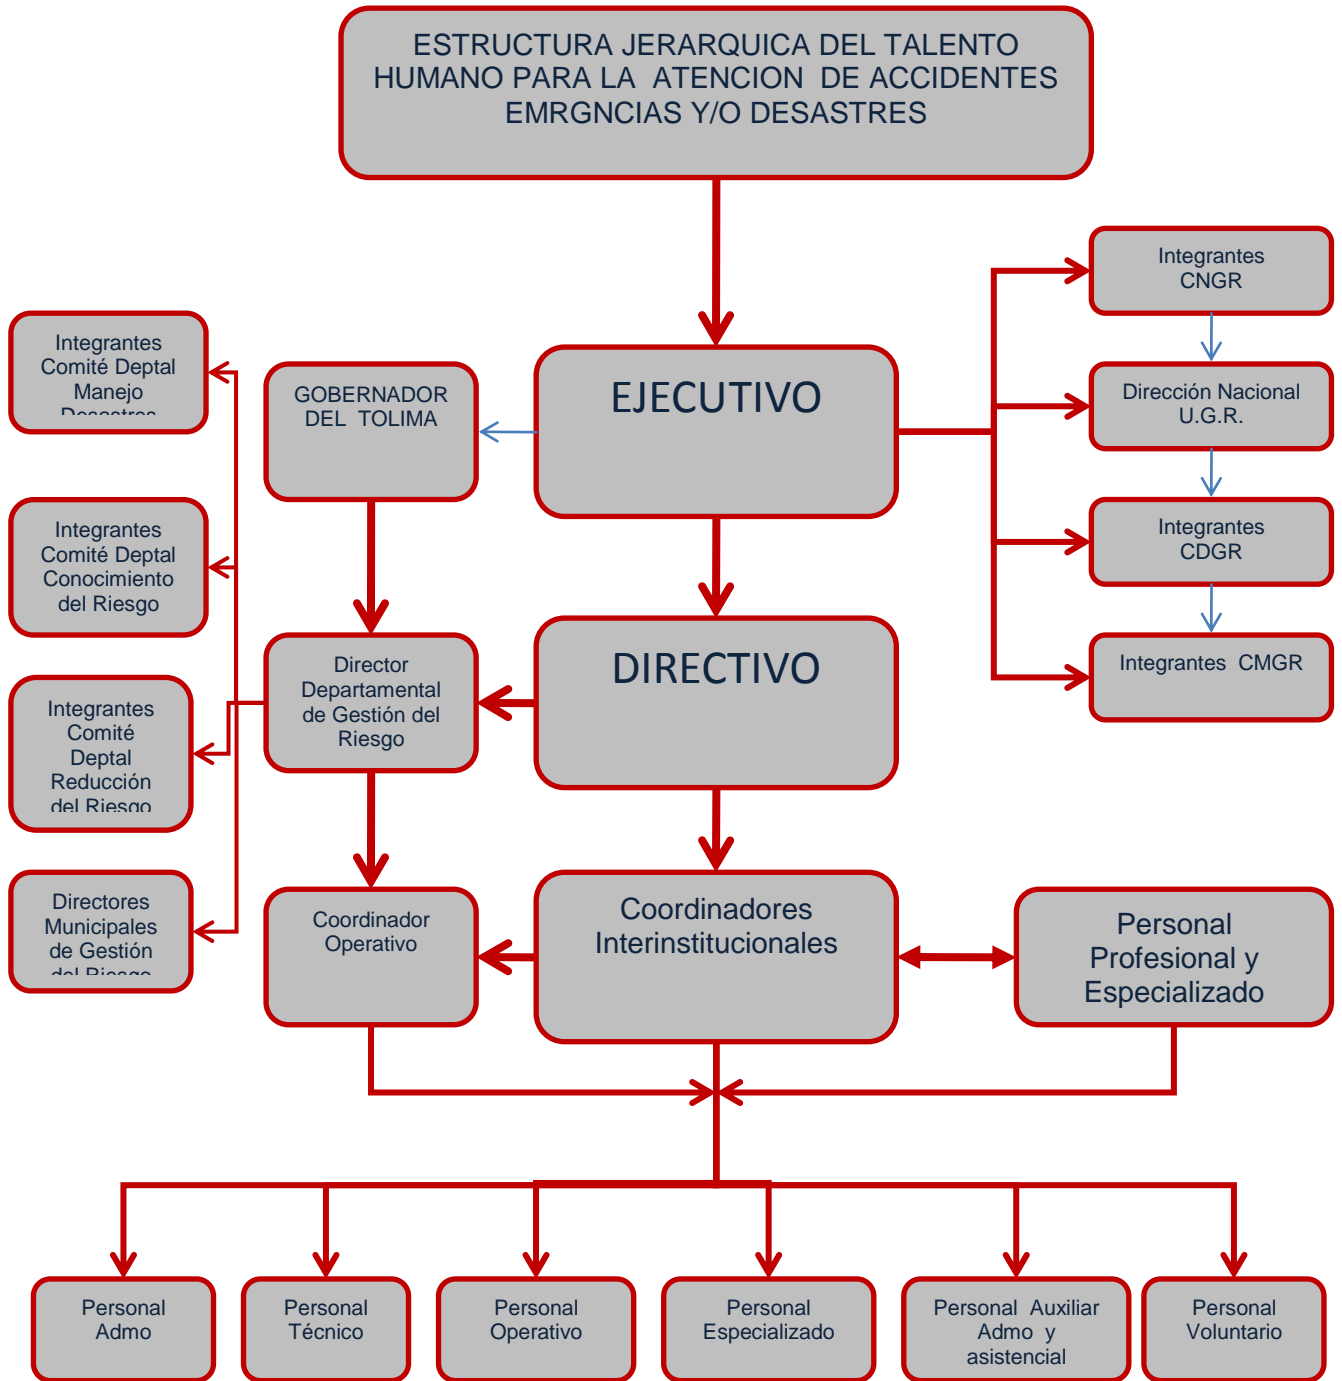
ESTRUCTURA JERARQUICA DEL TALENTO HUMANO PARA LA ATENCION DE ACCIDENTES EMRGNCIAS Y/O DESASTRES

Integrantes CNGR

Dirección Nacional U.G.R.

Integrantes CDGR

Integrantes CMGR

Integrantes Comité Deptal Manejo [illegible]

GOBERNADOR DEL TOLIMA

EJECUTIVO

Integrantes Comité Deptal Conocimiento del Riesgo

Director Departamental de Gestión del Riesgo

DIRECTIVO

Integrantes Comité Deptal Reducción del Riesgo

Directores Municipales de Gestión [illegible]

Coordinador Operativo

Coordinadores Interinstitucionales

Personal Profesional y Especializado

Personal Admo

Personal Técnico

Personal Operativo

Personal Especializado

Personal Auxiliar Admo y asistencial

Personal Voluntario